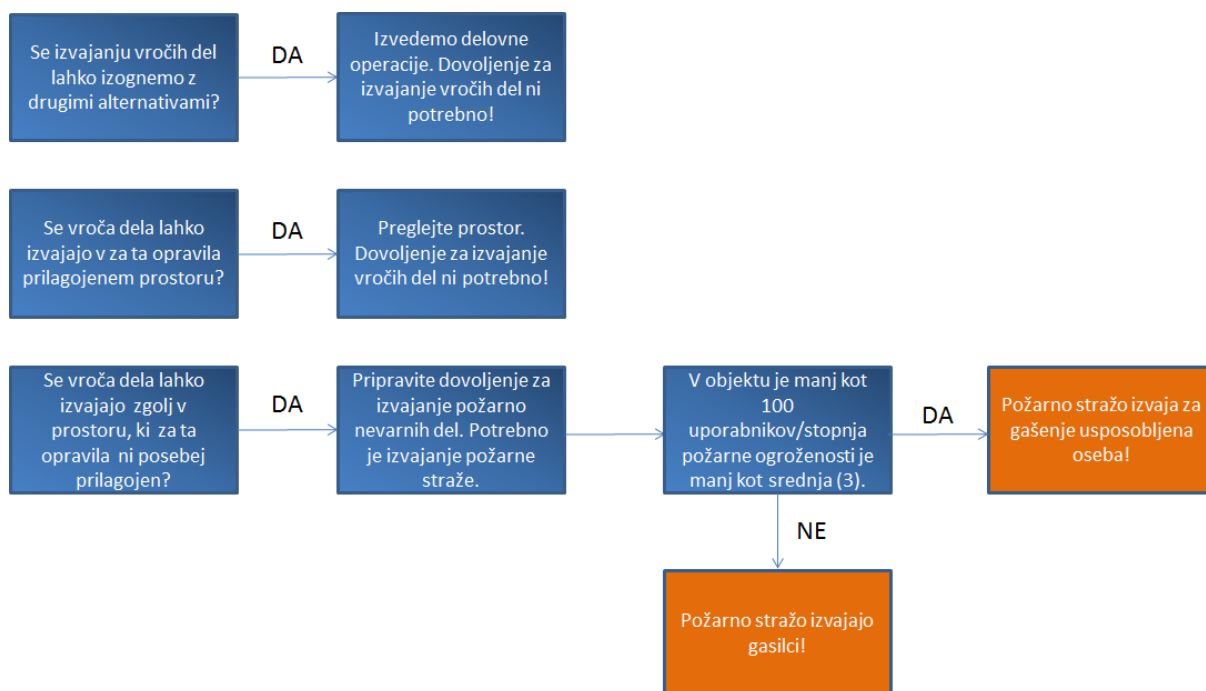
Se izvajanju vročih del lahko izognemo z drugimi alternativami?

DA

Izvedemo delovne operacije. Dovoljenje za izvajanje vročih del ni potrebno!

Se vroča dela lahko izvajajo v za ta opravila prilagojenem prostoru?

DA

Preglejte prostor. Dovoljenje za izvajanje vročih del ni potrebno!

Se vroča dela lahko izvajajo zgolj v prostoru, ki za ta opravila ni posebej prilagojen?

DA

Pripravite dovoljenje za izvajanje požarno nevarnih del. Potrebno je izvajanje požarne straže.

V objektu je manj kot 100 uporabnikov/stopnja požarne ogroženosti je manj kot srednja (3).

DA

Požarno stražo izvaja za gašenje usposobljena oseba!

NE

Požarno stražo izvajajo gasilci!